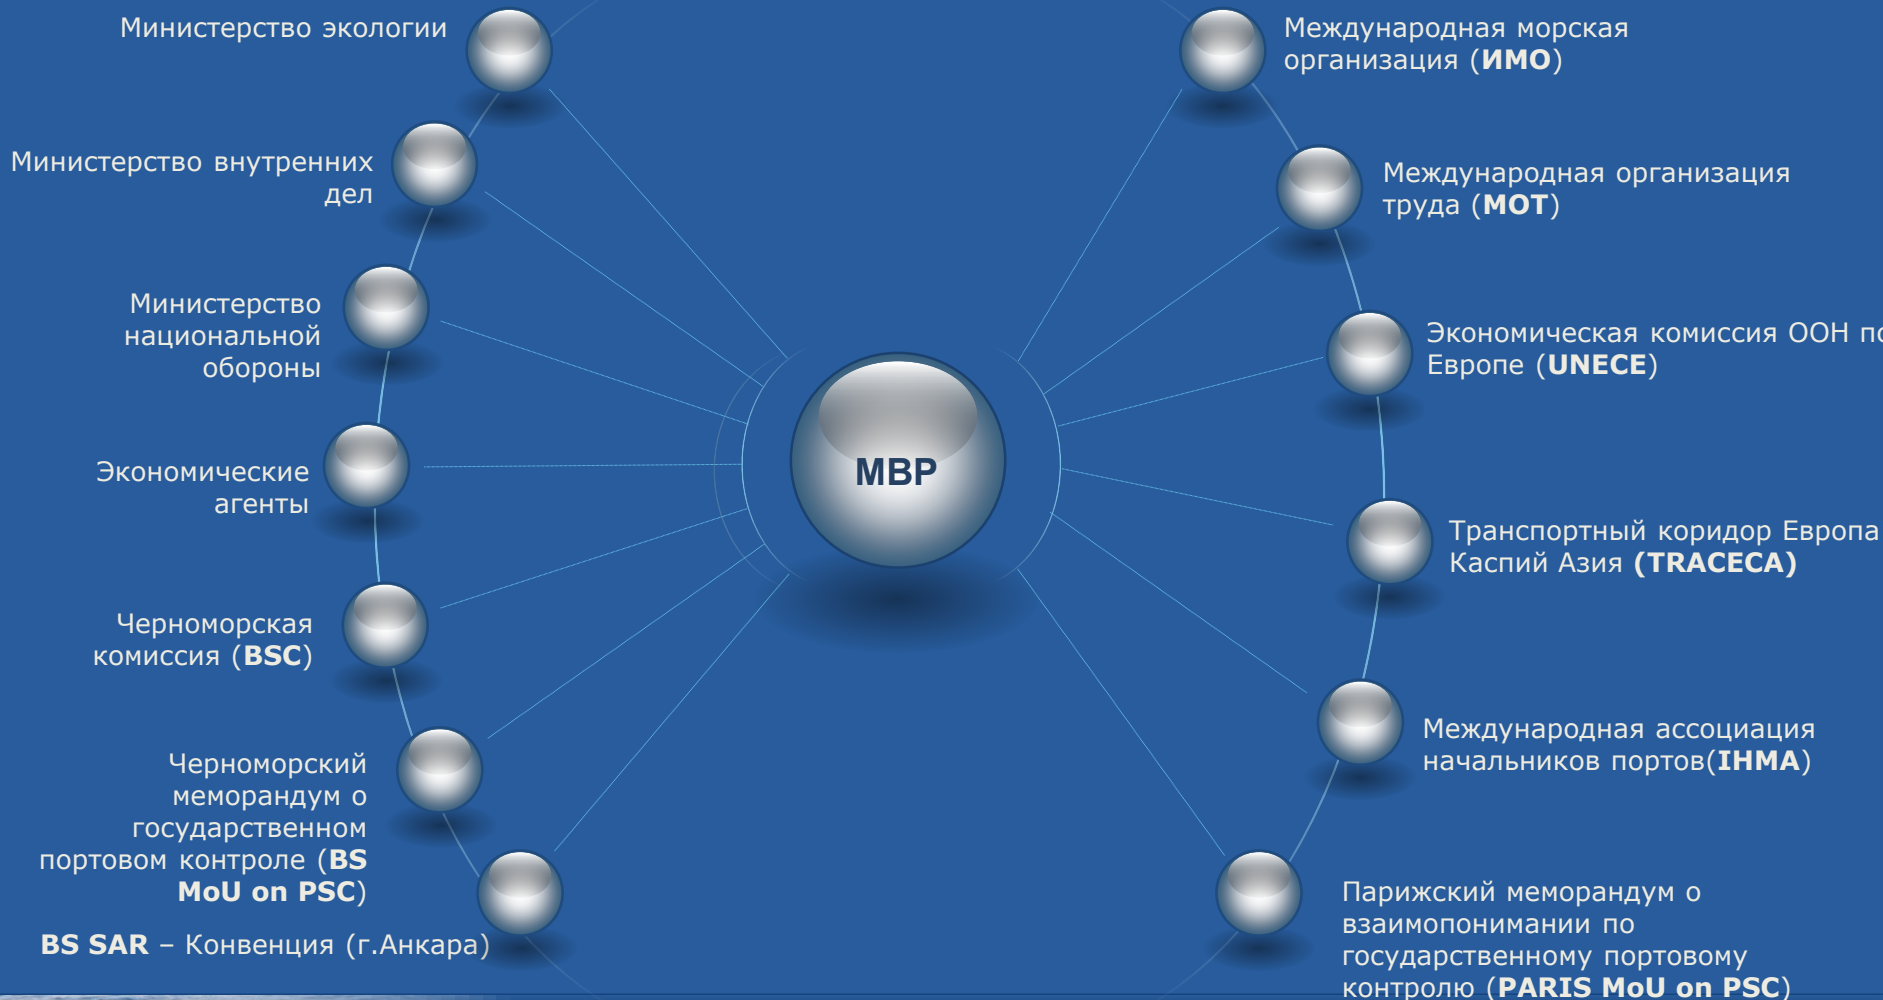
Министерство экологии

Министерство внутренних дел

Министерство национальной обороны

Экономические агенты

Черноморская комиссия (**BSC**)

Черноморский меморандум о государственном портовом контроле (**BS MoU on PSC**)

**BS SAR** – Конвенция (г.Анкара)

МВР

Международная морская организация (**ИМО**)

Международная организация труда (**МОТ**)

Экономическая комиссия ООН по Европе (**UNECE**)

Транспортный коридор Европа Каспий Азия **(TRACECA)**

Международная ассоциация начальников портов(**IHMA**)

Парижский меморандум о взаимопонимании по государственному портовому контролю (**PARIS MoU on PSC**)